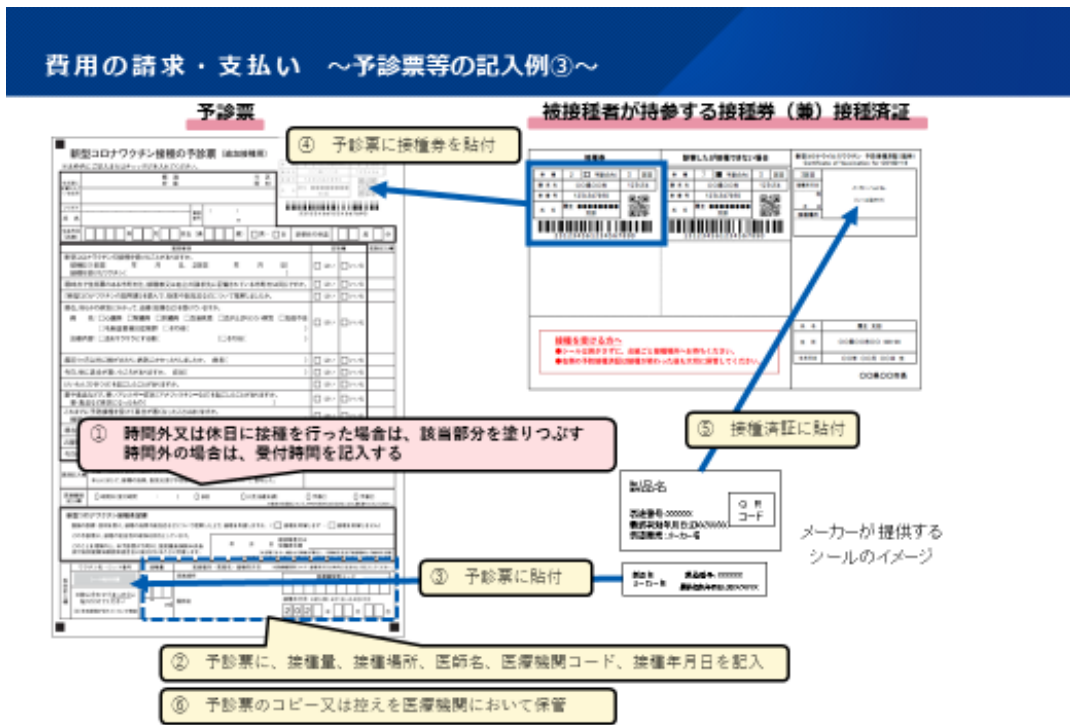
費用の請求・支払い　～予診票等の記入例③～

予診票

被接種者が持参する接種券（兼）接種済証

④　予診票に接種券を貼付

新型コロナワクチン接種の予診票

接種を受ける方へ

⑤　接種済証に貼付

①　時間外又は休日に接種を行った場合は、該当部分を塗りつぶす
時間外の場合は、受付時間を記入する

製品名

QR
コード

メーカーが提供する
シールのイメージ

③　予診票に貼付

②　予診票に、接種量、接種場所、医師名、医療機関コード、接種年月日を記入

⑥　予診票のコピー又は控えを医療機関において保管

〇〇県〇〇市長